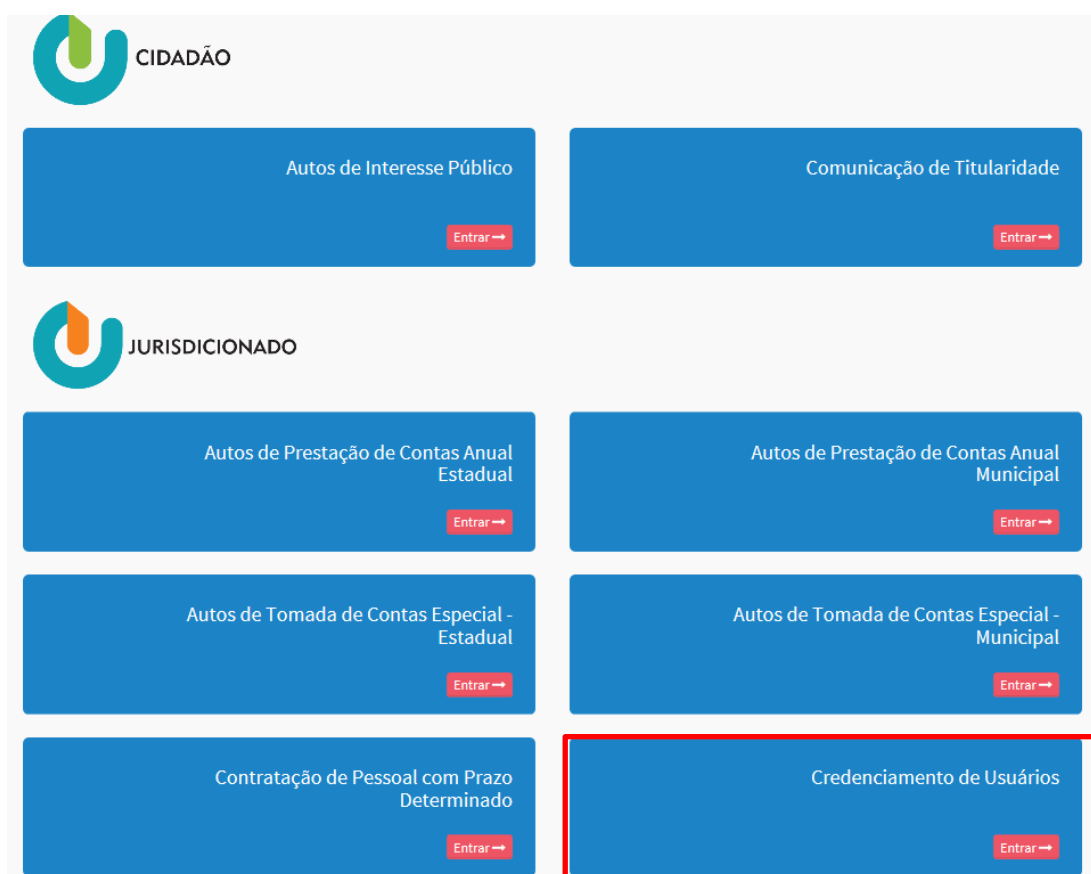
CIDADÃO

Autos de Interesse Público

Entrar

Comunicação de Titularidade

Entrar

JURISDICIONADO

Autos de Prestação de Contas Anual Estadual

Entrar

Autos de Prestação de Contas Anual Municipal

Entrar

Autos de Tomada de Contas Especial - Estadual

Entrar

Autos de Tomada de Contas Especial - Municipal

Entrar

Contratação de Pessoal com Prazo Determinado

Entrar

Credenciamento de Usuários

Entrar